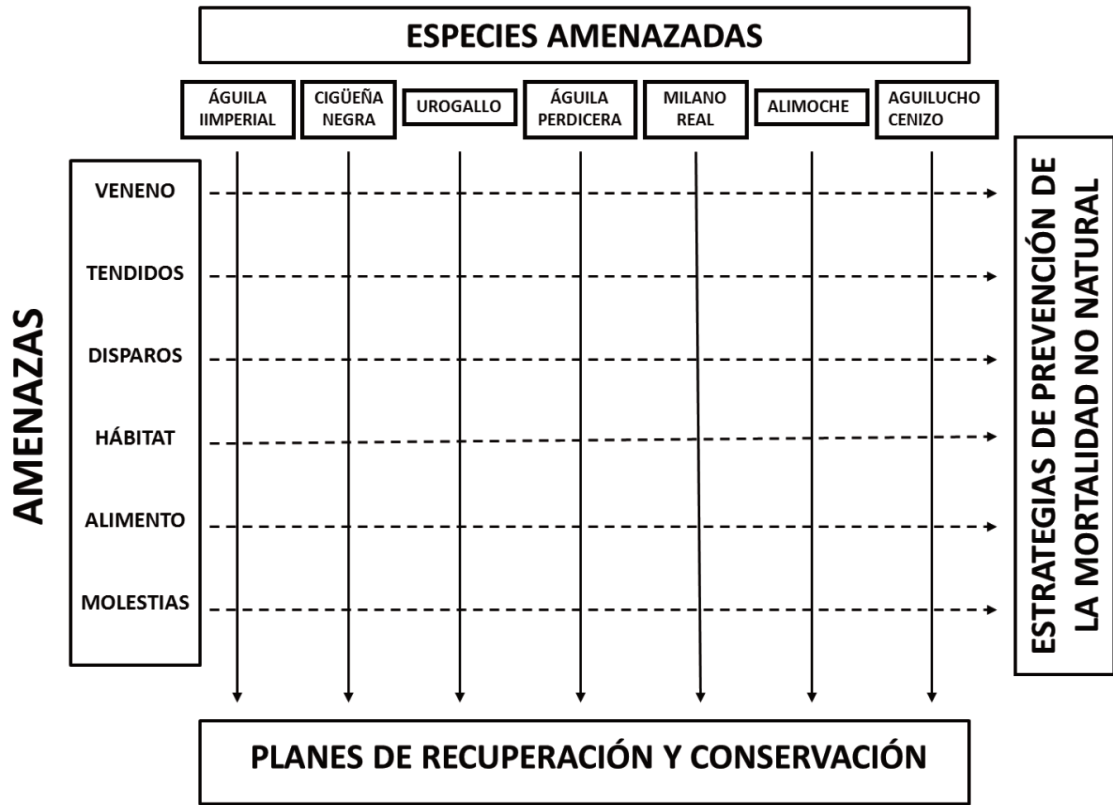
ESPECIES AMENAZADAS

ÁGUILA IIMPERIAL
CIGÜEÑA NEGRA
UROGALLO
ÁGUILA PERDICERA
MILANO REAL
ALIMOCHE
AGUILUCHO CENIZO

AMENAZAS

VENENO
TENDIDOS
DISPAROS
HÁBITAT
ALIMENTO
MOLESTIAS

ESTRATEGIAS DE PREVENCIÓN DE LA MORTALIDAD NO NATURAL

PLANES DE RECUPERACIÓN Y CONSERVACIÓN